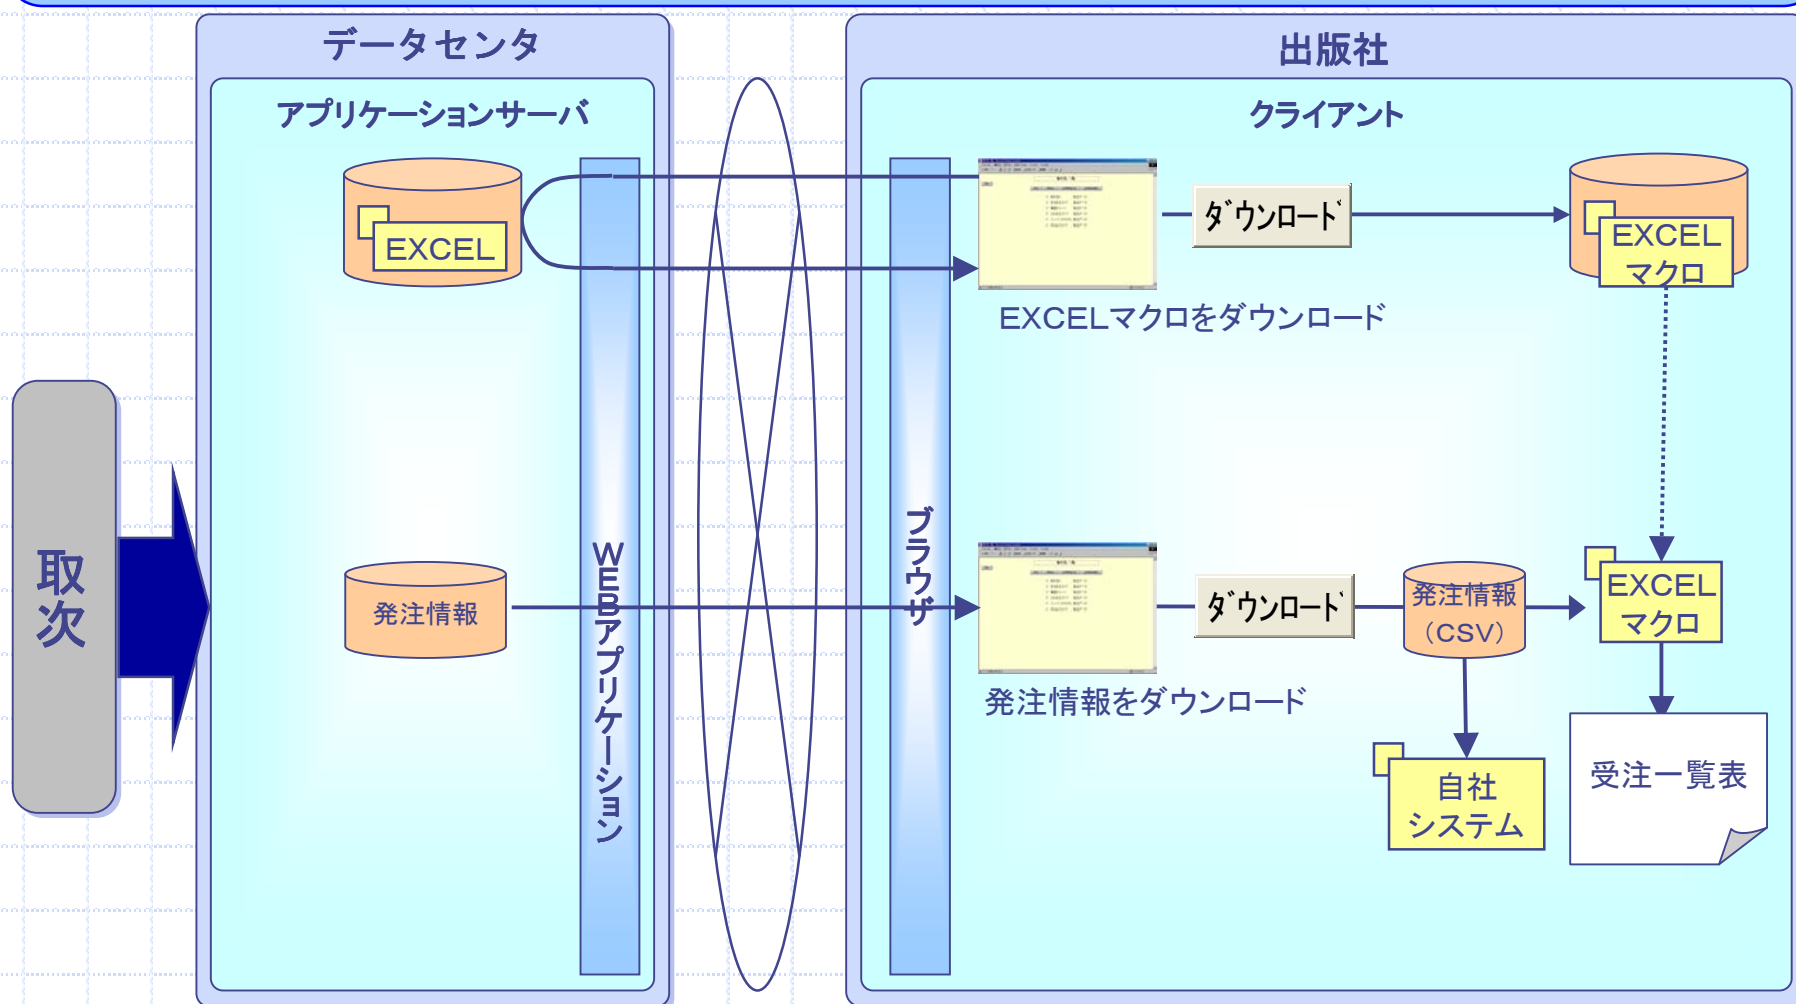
データセンタ

アプリケーションサーバ

EXCEL

発注情報

WEBアプリケーション

取次

出版社

クライアント

ブラウザ

ダウンロード

EXCEL マクロ

EXCELマクロをダウンロード

ダウンロード

発注情報 (CSV)

EXCEL マクロ

発注情報をダウンロード

自社 システム

受注一覧表